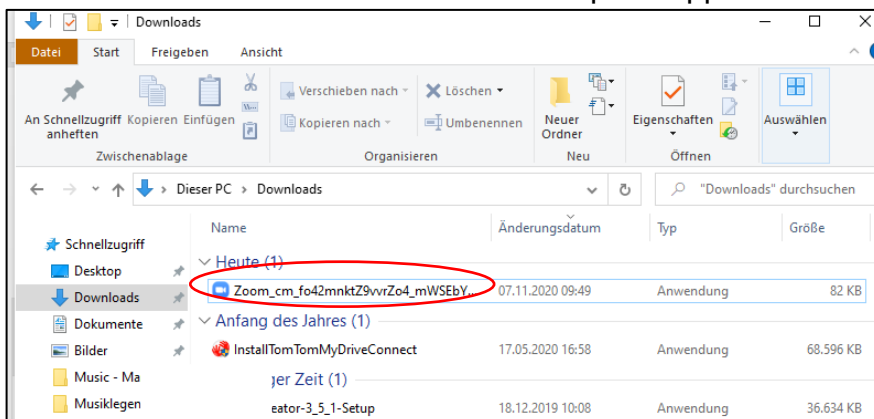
Downloads

Datei Start Freigeben Ansicht

An Schnellzugriff anheften Kopieren Einfügen
Zwischenablage

Verschieben nach
Kopieren nach
Löschen
Umbenennen
Organisieren

Neuer Ordner
Neu

Eigenschaften
Öffnen

Auswählen

Dieser PC > Downloads

"Downloads" durchsuchen

Schnellzugriff
Desktop
Downloads
Dokumente
Bilder
Music - Ma
Musiklegen

| Name | Änderungsdatum | Typ | Größe |
|---|---|---|---|
| Heute (1) | | | |
| Zoom_cm_fo42mnktZ9vvrZo4_mWSEbY... | 07.11.2020 09:49 | Anwendung | 82 KB |
| Anfang des Jahres (1) | | | |
| InstallTomTomMyDriveConnect | 17.05.2020 16:58 | Anwendung | 68.596 KB |
| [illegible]ger Zeit (1) | | | |
| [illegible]eator-3_5_1-Setup | 18.12.2019 10:08 | Anwendung | 36.634 KB |